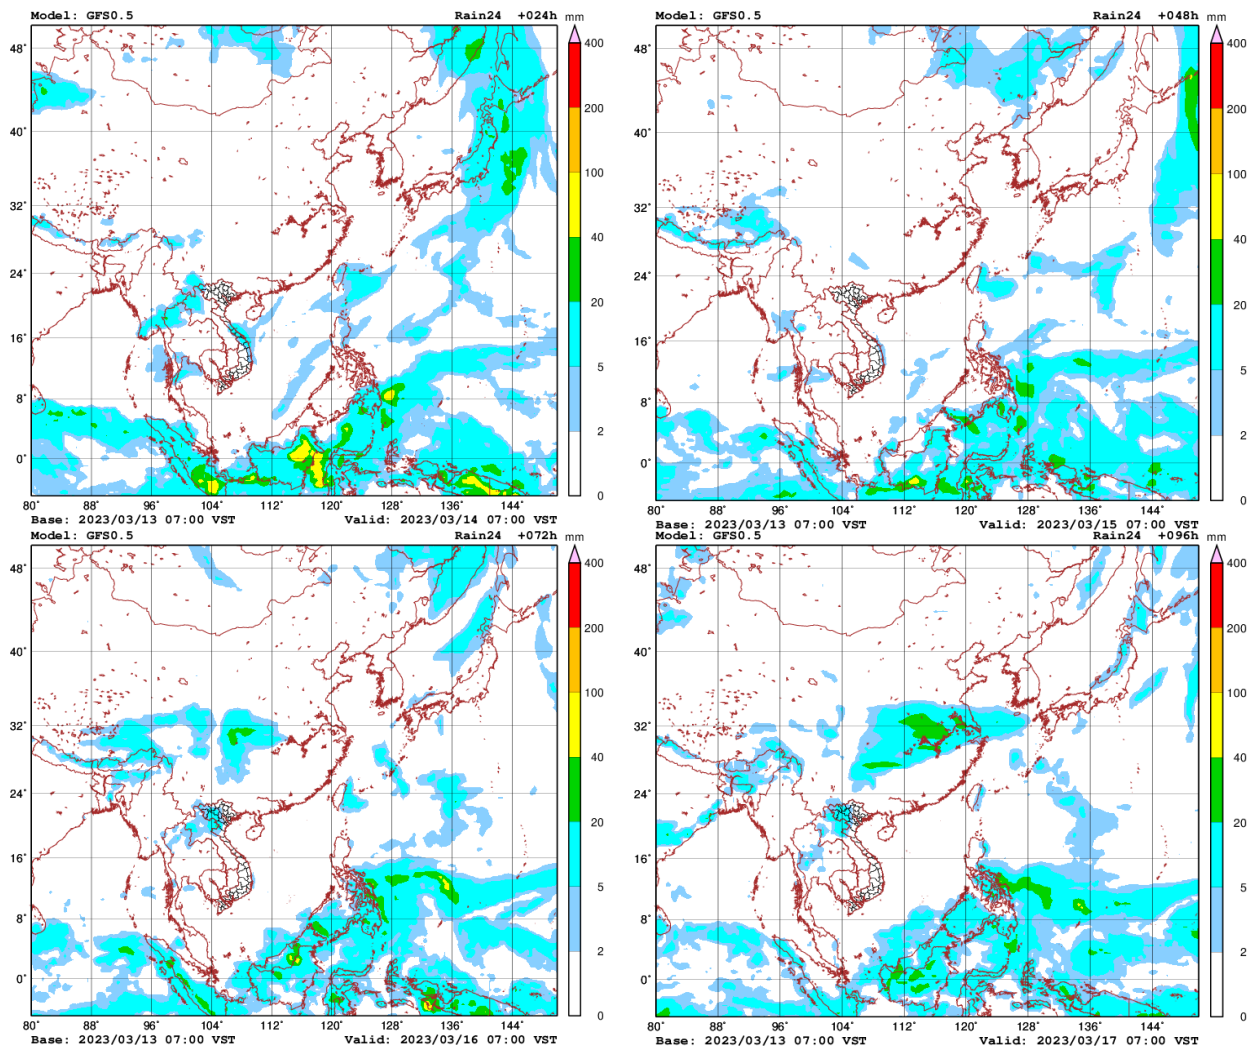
Model: GFS0.5
Rain24 +024h
mm
400
200
100
40
20
5
2
0
48°
40°
32°
24°
16°
8°
0°
80° 88° 96° 104° 112° 120° 128° 136° 144°
Base: 2023/03/13 07:00 VST
Valid: 2023/03/14 07:00 VST

Model: GFS0.5
Rain24 +048h
mm
400
200
100
40
20
5
2
0
48°
40°
32°
24°
16°
8°
0°
80° 88° 96° 104° 112° 120° 128° 136° 144°
Base: 2023/03/13 07:00 VST
Valid: 2023/03/15 07:00 VST

Model: GFS0.5
Rain24 +072h
mm
400
200
100
40
20
5
2
0
48°
40°
32°
24°
16°
8°
0°
80° 88° 96° 104° 112° 120° 128° 136° 144°
Base: 2023/03/13 07:00 VST
Valid: 2023/03/16 07:00 VST

Model: GFS0.5
Rain24 +096h
mm
400
200
100
40
20
5
2
0
48°
40°
32°
24°
16°
8°
0°
80° 88° 96° 104° 112° 120° 128° 136° 144°
Base: 2023/03/13 07:00 VST
Valid: 2023/03/17 07:00 VST